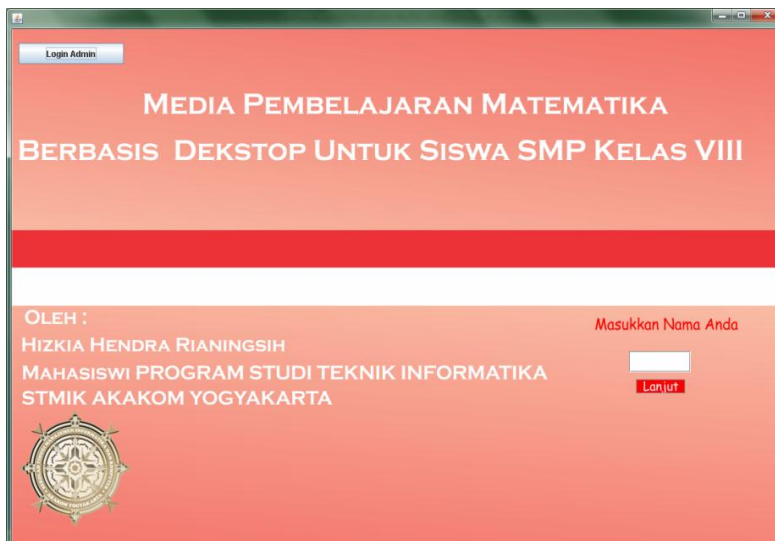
Login Admin

Media Pembelajaran Matematika
Berbasis Dekstop Untuk Siswa SMP Kelas VIII

Oleh :
Hizkia Hendra Rianingsih
Mahasiswi PROGRAM STUDI TEKNIK INFORMATIKA
STMIK AKAKOM YOGYAKARTA

Masukkan Nama Anda

Lanjut